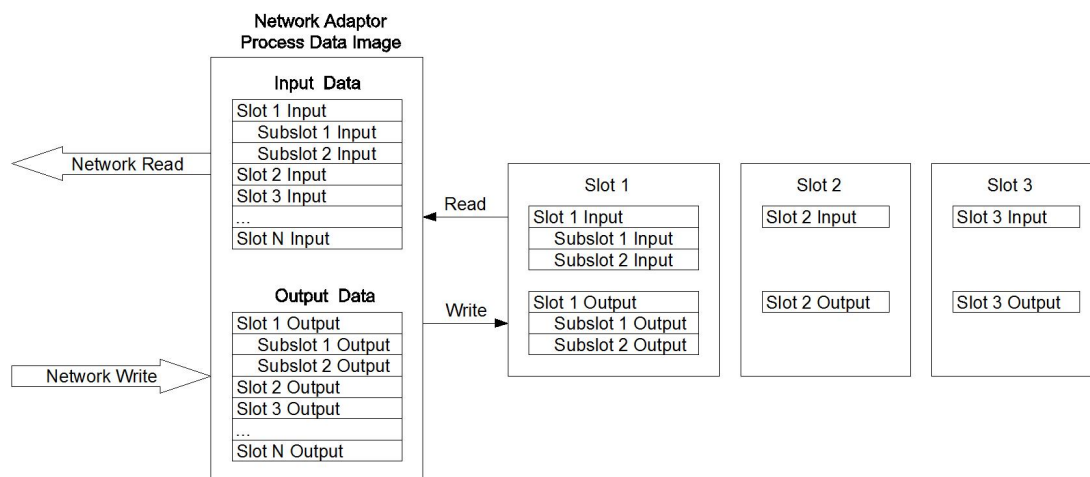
Network Adaptor
Process Data Image

Input Data

| Slot 1 Input |
|---|
| Subslot 1 Input |
| Subslot 2 Input |
| Slot 2 Input |
| Slot 3 Input |
| ... |
| Slot N Input |

Network Read

Read

Output Data

| Slot 1 Output |
|---|
| Subslot 1 Output |
| Subslot 2 Output |
| Slot 2 Output |
| Slot 3 Output |
| ... |
| Slot N Output |

Network Write

Write

Slot 1

| Slot 1 Input |
|---|
| Subslot 1 Input |
| Subslot 2 Input |

| Slot 1 Output |
|---|
| Subslot 1 Output |
| Subslot 2 Output |

Slot 2

Slot 2 Input

Slot 2 Output

Slot 3

Slot 3 Input

Slot 3 Output